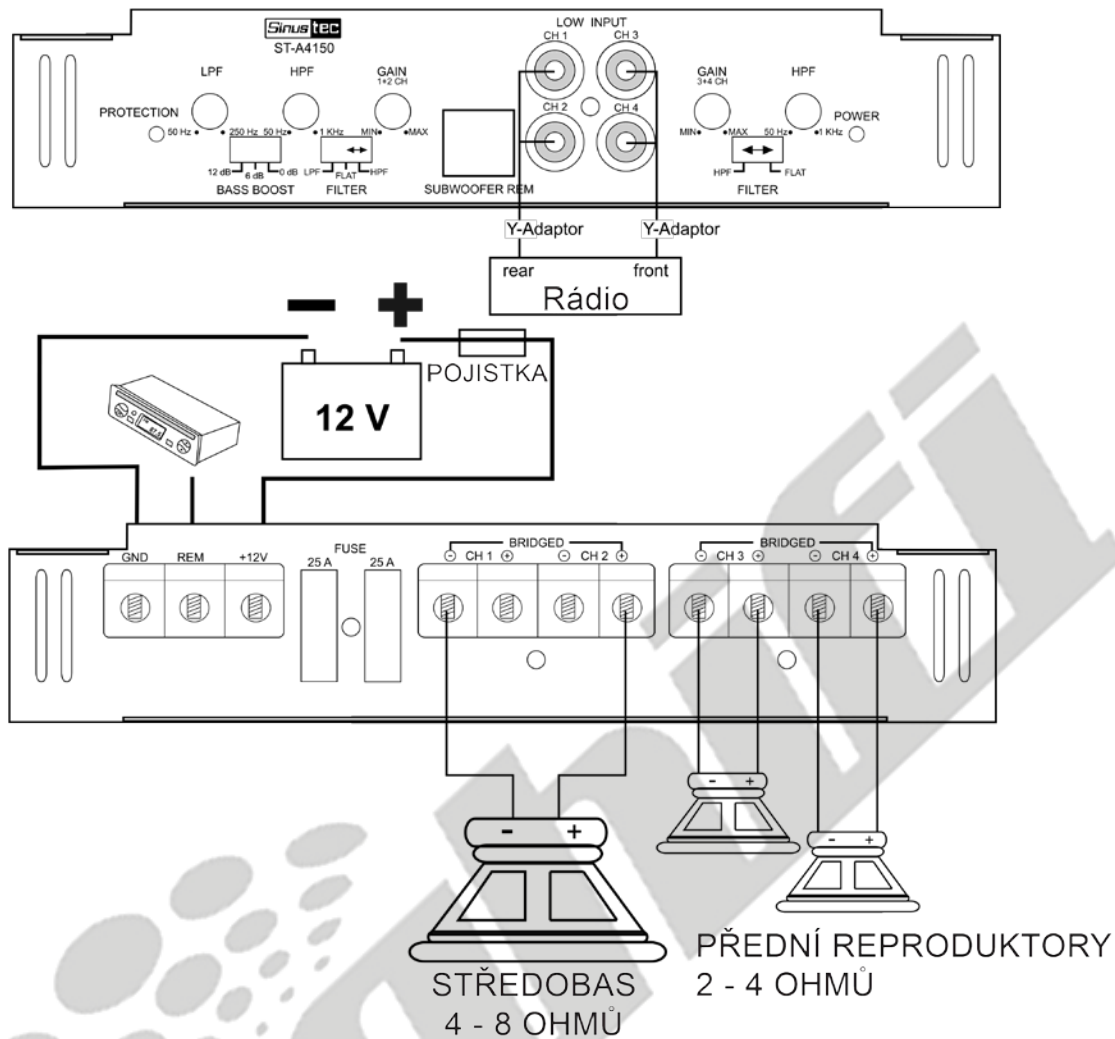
Sinustec
ST-A4150

LOW INPUT
CH 1 CH 3
CH 2 CH 4

LPF HPF GAIN 1+2 CH
PROTECTION
50 Hz 250 Hz 50 Hz 1 KHz MIN MAX
12 dB 6 dB 0 dB
BASS BOOST
LPF FLAT HPF
FILTER
SUBWOOFER REM

GAIN 3+4 CH HPF
POWER
MIN MAX 50 Hz 1 KHz
HPF FLAT
FILTER

Y-Adaptor Y-Adaptor
rear front
Rádio

- +
POJISTKA
12 V

GND REM +12V
FUSE
25 A 25 A
BRIDGED
CH 1 CH 2
BRIDGED
CH 3 CH 4

- +
- +
- +

STŘEDOBAS
4 - 8 OHMŮ

PŘEDNÍ REPRODUKTORY
2 - 4 OHMŮ